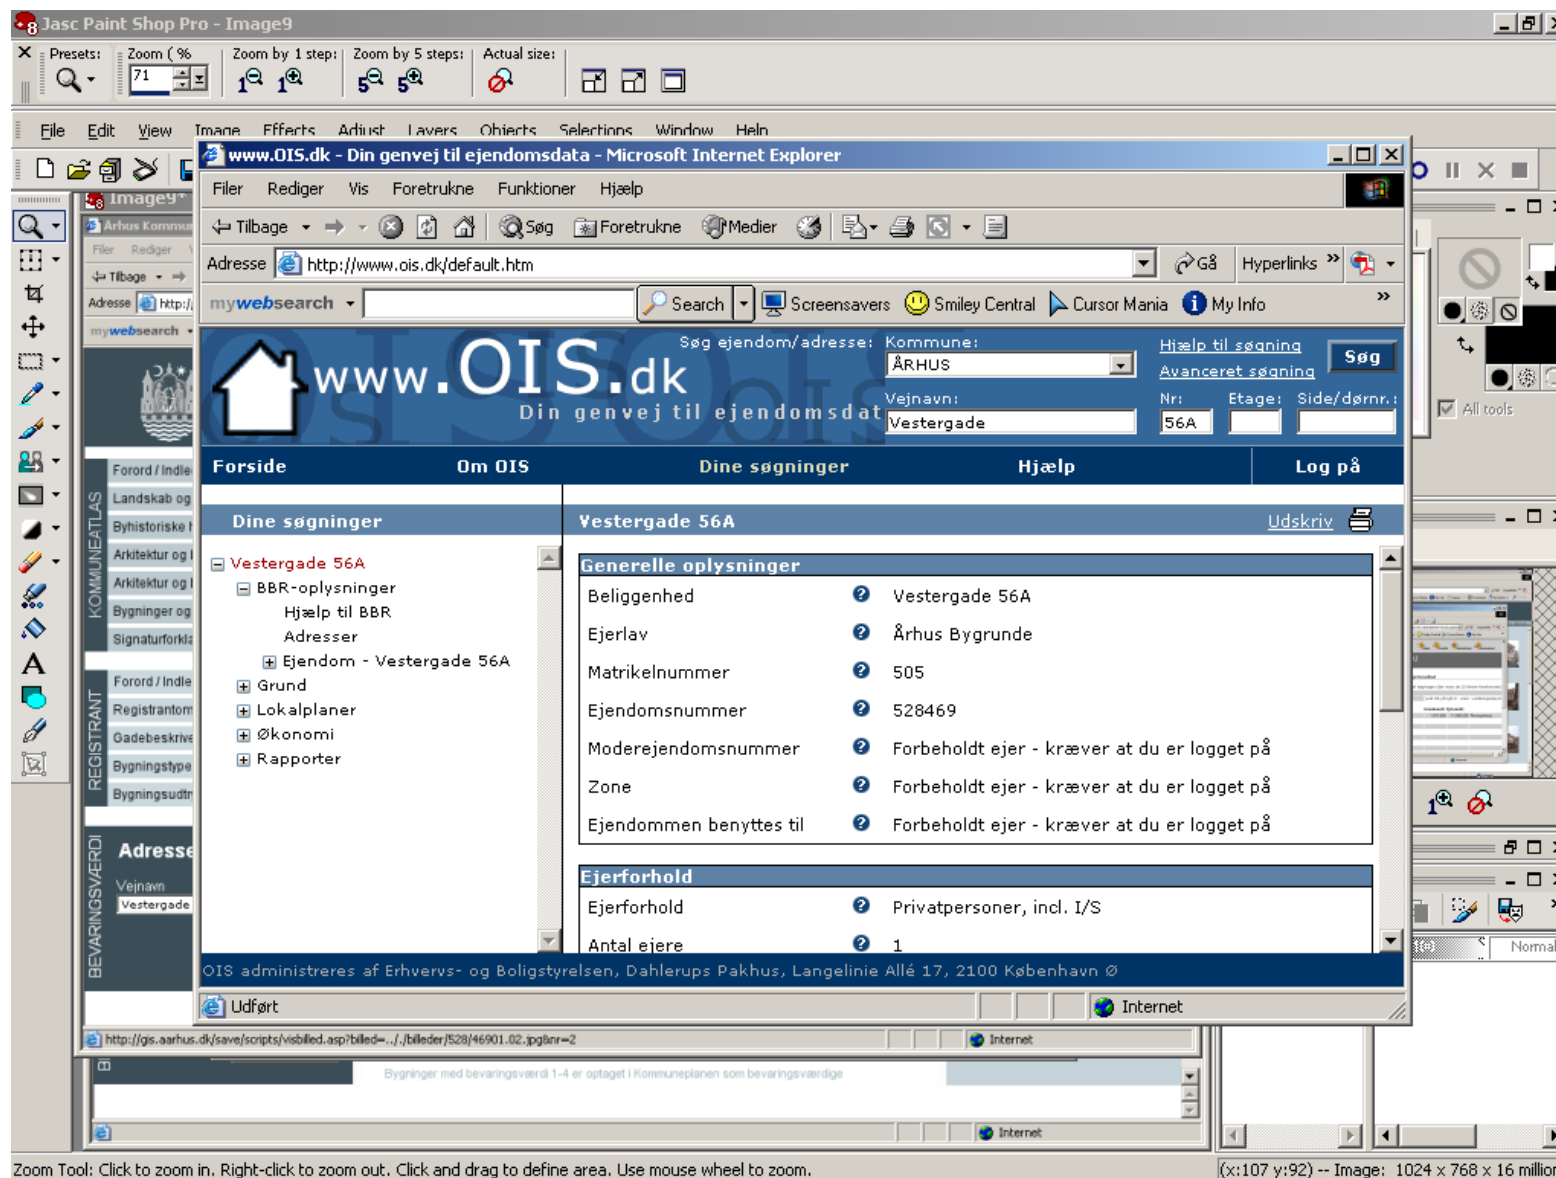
Jasc Paint Shop Pro - Image9

Presets: Zoom ( % 71 Zoom by 1 step: Zoom by 5 steps: Actual size:

File Edit View Image Effects Adjust Layers Objects Selections Window Help

Image9*

Arhus Kommun

Filer Rediger

Tilbage

Adresse http://

mywebsearch

www.OIS.dk - Din genvej til ejendomsdata - Microsoft Internet Explorer

Filer Rediger Vis Foretrukne Funktioner Hjælp

Tilbage Søg Foretrukne Medier

Adresse http://www.ois.dk/default.htm Gå Hyperlinks »

mywebsearch Search Screensavers Smiley Central Cursor Mania My Info »

www.OIS.dk
Din genvej til ejendomsdat

Søg ejendom/adresse: Kommune: ÅRHUS Hjælp til søgning Avanceret søgning Søg

Vejnavn: Vestergade Nr: 56A Etage: Side/dørnr.:

Forside Om OIS Dine søgninger Hjælp Log på

Dine søgninger

Vestergade 56A
BBR-oplysninger
Hjælp til BBR
Adresser
Ejendom - Vestergade 56A
Grund
Lokalplaner
Økonomi
Rapporter

Vestergade 56A Udskriv

Generelle oplysninger

| Beliggenhed | Vestergade 56A |
|---|---|
| Ejerlav | Århus Bygrunde |
| Matrikelnummer | 505 |
| Ejendomsnummer | 528469 |
| Moderejendomsnummer | Forbeholdt ejer - kræver at du er logget på |
| Zone | Forbeholdt ejer - kræver at du er logget på |
| Ejendommen benyttes til | Forbeholdt ejer - kræver at du er logget på |

Ejerforhold

| Ejerforhold | Privatpersoner, incl. I/S |
|---|---|
| Antal ejere | 1 |

OIS administreres af Erhvervs- og Boligstyrelsen, Dahlerups Pakhus, Langelinie Allé 17, 2100 København Ø

Udført Internet

KOMMUNEATLAS
Forord / Indle
Landskab og
Byhistoriske
Arkitektur og
Arkitektur og
Bygninger og
Signaturforkla

REGISTRANT
Forord / Indle
Registrantom
Gadebeskrive
Bygningstype
Bygningsudtr

BEVARINGSVÆRDI
Adresse
Vejnavn
Vestergade

All tools

Normal

http://gis.aarhus.dk/save/scripts/visbilled.asp?billed=../../billeder/528/46901.02.jpg&nr=2 Internet

Bygninger med bevaringsværdi 1-4 er optaget i Kommuneplanen som bevaringsværdige

Internet

Zoom Tool: Click to zoom in. Right-click to zoom out. Click and drag to define area. Use mouse wheel to zoom.

(x:107 y:92) -- Image: 1024 x 768 x 16 million